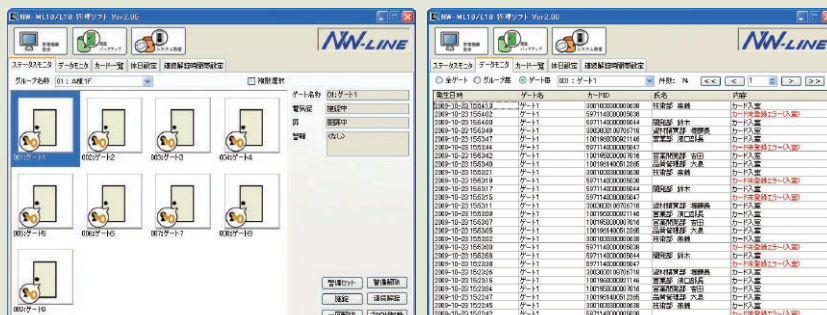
NW-ML10/L10 管理ソフト Ver2.00

NW-LINE

ステータスモニタ　データモニタ　カード一覧　休日設定　連続解錠時間帯設定

グループ名称　01：A棟1F　複数選択

001ゲート1　002ゲート2　003ゲート3　004ゲート4
005ゲート5　006ゲート6　007ゲート7　008ゲート8
009ゲート9

ゲート名称　01：ゲート1
警戒度　施錠中
扉　閉扉中
警報　なし

警報セット　警報解除
施錠　連続解錠

NW-ML10/L10 管理ソフト Ver2.00

NW-LINE

ステータスモニタ　データモニタ　カード一覧　休日設定　連続解錠時間帯設定

全ゲート　グループ毎　ゲート毎　001：ゲート1　件数：74　<<　<　1　>　>>

| 発生日時 | ゲート名 | カードID | 氏名 | 内容 |
|---|---|---|---|---|
| 2009-10-23 15:54:13 | ゲート1 | 3001600000000838 | 技術部 斎藤 | カード入室 |
| 2009-10-23 15:54:02 | ゲート1 | 5971140000000836 | | カード未登録エラー(入室) |
| 2009-10-23 15:54:03 | ゲート1 | 5971140000000844 | 開発部 鈴木 | カード入室 |
| 2009-10-23 15:53:49 | ゲート1 | 3003001067061718 | 資材購買部 湯源長 | カード入室 |
| 2009-10-23 15:53:47 | ゲート1 | 1001950000921146 | 営業部 滝口部長 | カード入室 |
| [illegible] | ゲート1 | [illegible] | | カード未登録エラー(入室) |
| 2009-10-23 15:52:42 | ゲート1 | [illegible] | 営業開発部 吉田 | カード入室 |
| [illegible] | ゲート1 | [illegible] | 品質管理部 大島 | カード入室 |
| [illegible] | ゲート1 | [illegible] | 技術部 斎藤 | カード入室 |
| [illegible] | ゲート1 | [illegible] | | カード未登録エラー(入室) |
| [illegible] | ゲート1 | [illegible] | 開発部 鈴木 | カード入室 |
| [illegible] | ゲート1 | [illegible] | | カード未登録エラー(入室) |
| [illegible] | ゲート1 | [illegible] | 資材購買部 湯源長 | カード入室 |
| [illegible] | ゲート1 | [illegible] | 営業部 滝口部長 | カード入室 |
| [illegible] | ゲート1 | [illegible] | 営業開発部 吉田 | カード入室 |
| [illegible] | ゲート1 | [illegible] | 品質管理部 大島 | カード入室 |
| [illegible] | ゲート1 | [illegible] | 技術部 斎藤 | カード入室 |
| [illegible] | ゲート1 | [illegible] | | カード未登録エラー(入室) |
| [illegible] | ゲート1 | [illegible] | 開発部 鈴木 | カード入室 |
| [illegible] | ゲート1 | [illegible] | | カード未登録エラー(入室) |
| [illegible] | ゲート1 | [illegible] | 資材購買部 湯源長 | カード入室 |
| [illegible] | ゲート1 | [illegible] | 営業部 滝口部長 | カード入室 |
| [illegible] | ゲート1 | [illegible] | 営業開発部 吉田 | カード入室 |
| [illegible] | ゲート1 | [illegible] | 品質管理部 大島 | カード入室 |
| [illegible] | ゲート1 | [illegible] | 技術部 斎藤 | カード入室 |
| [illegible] | ゲート1 | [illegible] | | カード未登録エラー(入室) |